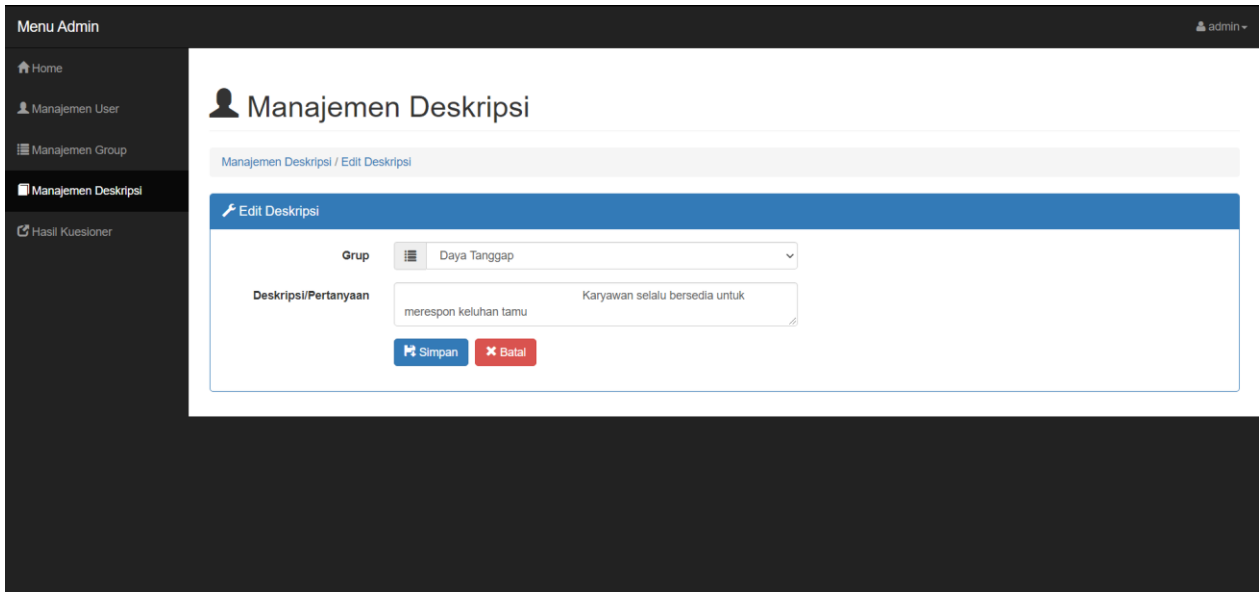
Menu Admin

admin

Home

Manajemen User

Manajemen Group

Manajemen Deskripsi

Hasil Kuesioner

Manajemen Deskripsi

Manajemen Deskripsi / Edit Deskripsi

Edit Deskripsi

Grup Daya Tanggap

Deskripsi/Pertanyaan Karyawan selalu bersedia untuk merespon keluhan tamu

Simpan Batal